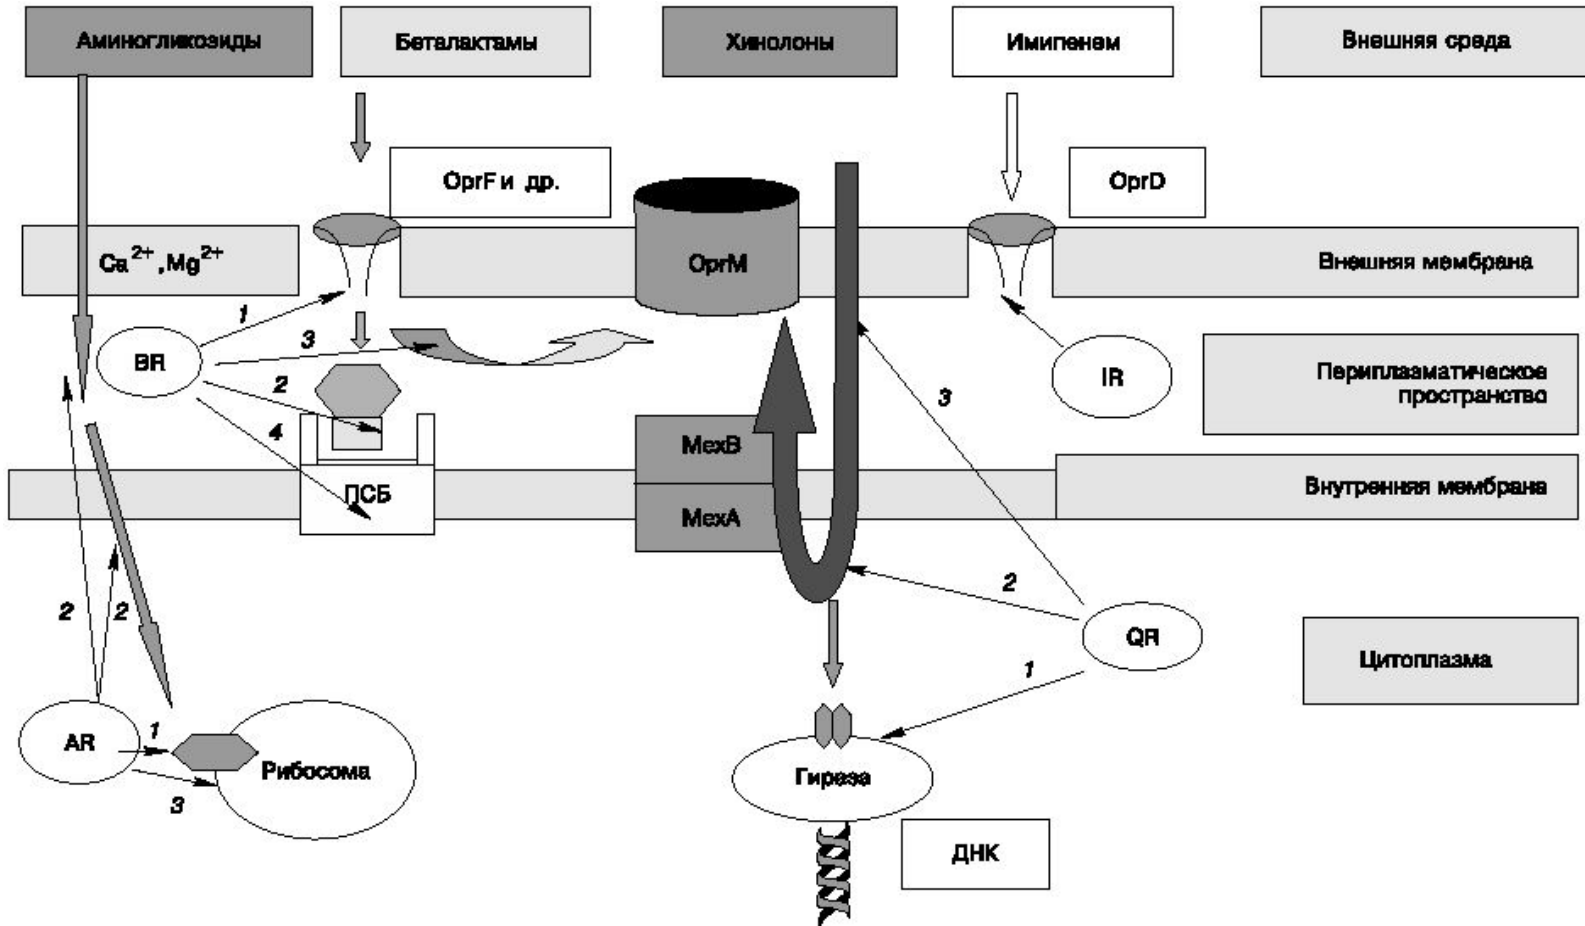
Аминогликозиды

Беталактамы

Хинолоны

Имипенем

Внешняя среда

OprF и др.

OprD

$Ca^{2+}, Mg^{2+}$

OprM

Внешняя мембрана

1

3

BR

2

4

IR

3

Периплазматическое пространство

MexB

Внутренняя мембрана

ПСБ

MexA

2

2

2

QR

Цитоплазма

1

AR

1

Рибосома

3

Гираза

ДНК